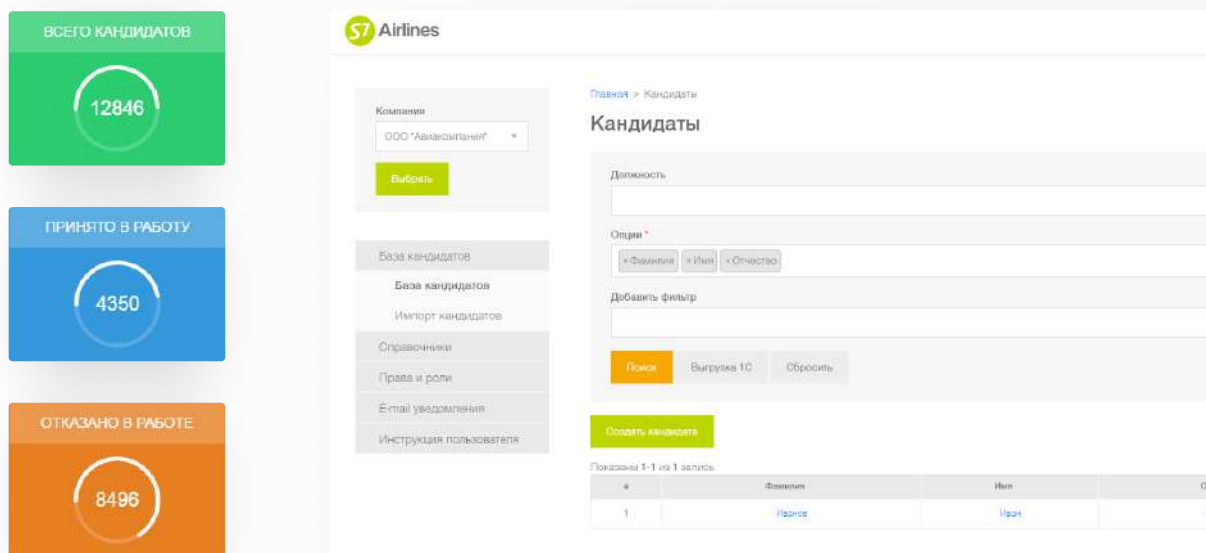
ВСЕГО КАНДИДАТОВ

12846

ПРИНЯТО В РАБОТУ

4350

ОТКАЗАНО В РАБОТЕ

8496

S7 Airlines

Компания
ООО "Авиакомпания"

Выбрать

База кандидатов
База кандидатов
Импорт кандидатов
Справочники
Права и роли
E-mail уведомления
Инструкция пользователя

Главная > Кандидаты

Кандидаты

Должность

Опции *
× Фамилия × Имя × Отчество

Добавить фильтр

Поиск Выгрузка 1С Сбросить

Создать кандидата

Показаны 1-1 из 1 запись.

| # | Фамилия | Имя | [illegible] |
|---|---|---|---|
| 1 | Иванов | Иван | |